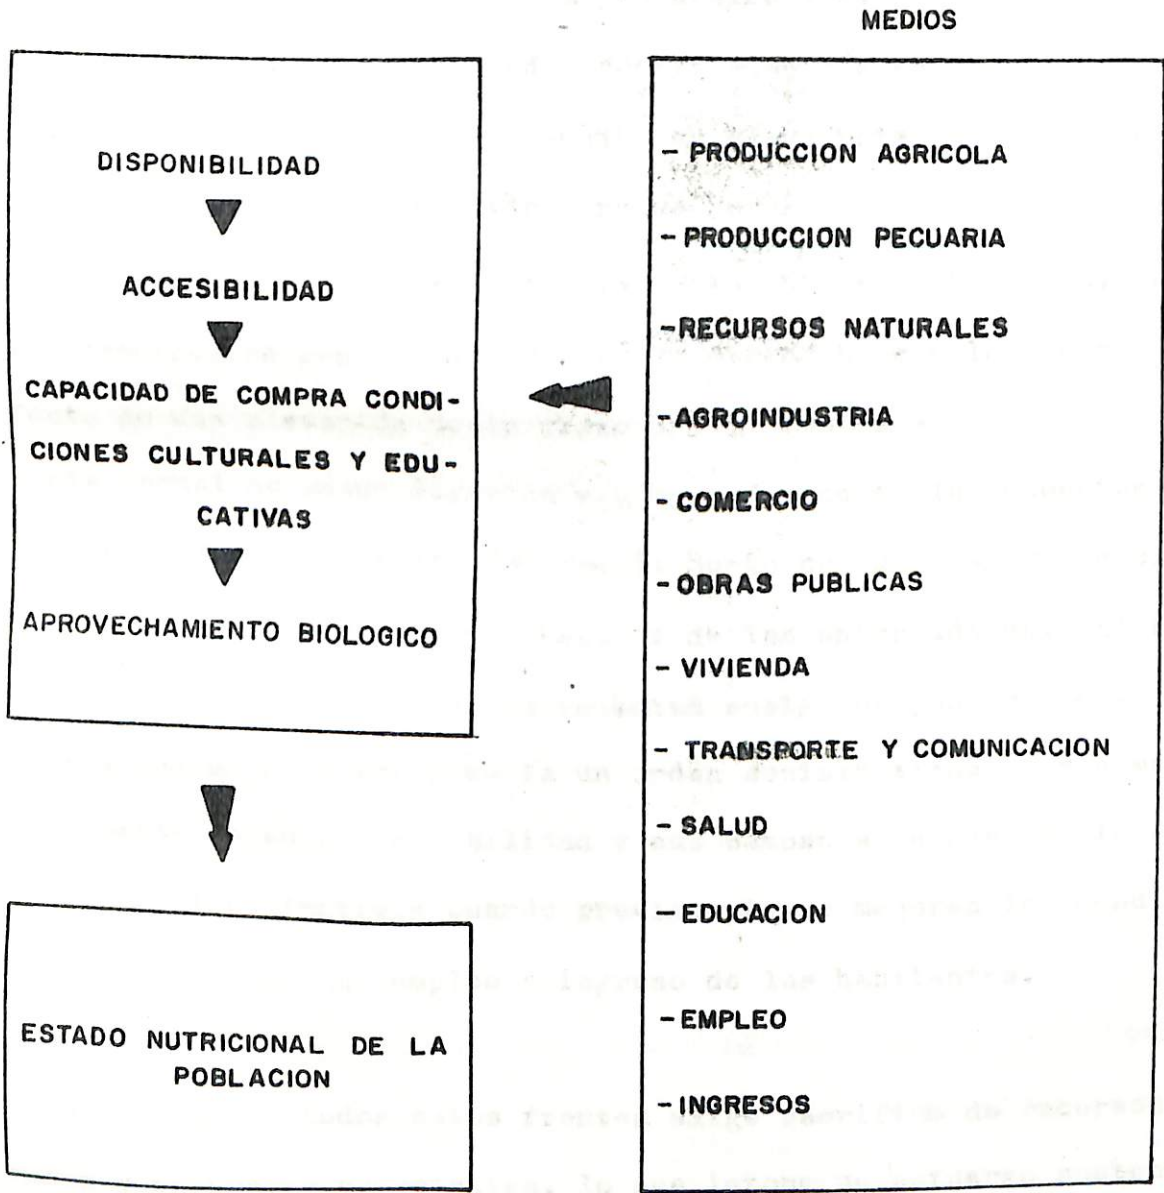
MEDIOS

DISPONIBILIDAD

ACCESIBILIDAD

CAPACIDAD DE COMPRA CONDICIONES CULTURALES Y EDUCATIVAS

APROVECHAMIENTO BIOLOGICO

- PRODUCCION AGRICOLA
- PRODUCCION PECUARIA
-RECURSOS NATURALES
-AGROINDUSTRIA
- COMERCIO
- OBRAS PUBLICAS
- VIVIENDA
- TRANSPORTE Y COMUNICACION
- SALUD
- EDUCACION
- EMPLEO
- INGRESOS

ESTADO NUTRICIONAL DE LA POBLACION